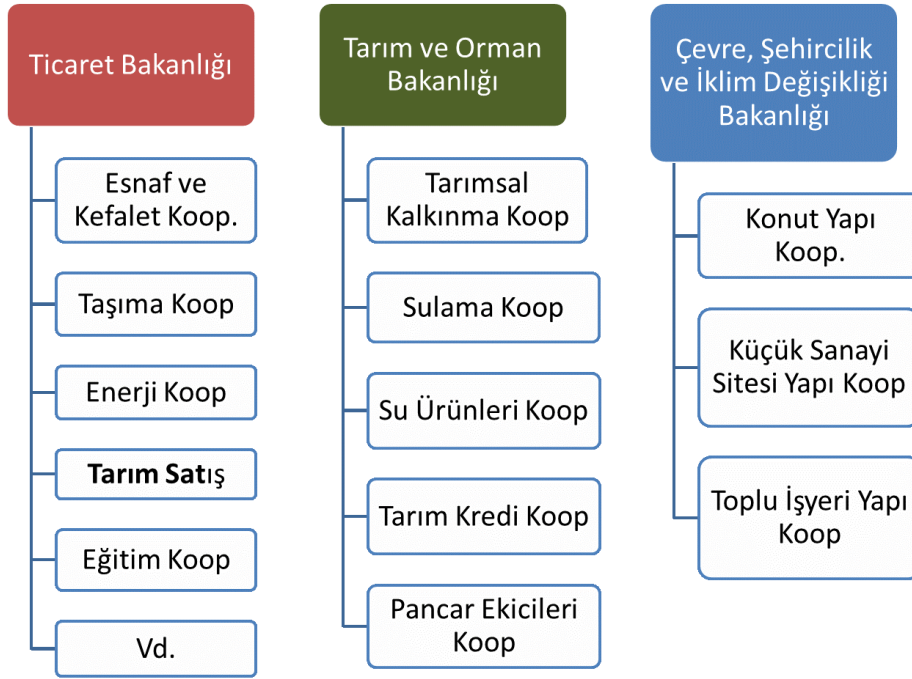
Ticaret Bakanlığı

Esnaf ve Kefalet Koop.

Taşıma Koop

Enerji Koop

**Tarım Sat**ış

Eğitim Koop

Vd.

Tarım ve Orman Bakanlığı

Tarımsal Kalkınma Koop

Sulama Koop

Su Ürünleri Koop

Tarım Kredi Koop

Pancar Ekicileri Koop

Çevre, Şehircilik ve İklim Değişikliği Bakanlığı

Konut Yapı Koop.

Küçük Sanayi Sitesi Yapı Koop

Toplu İşyeri Yapı Koop